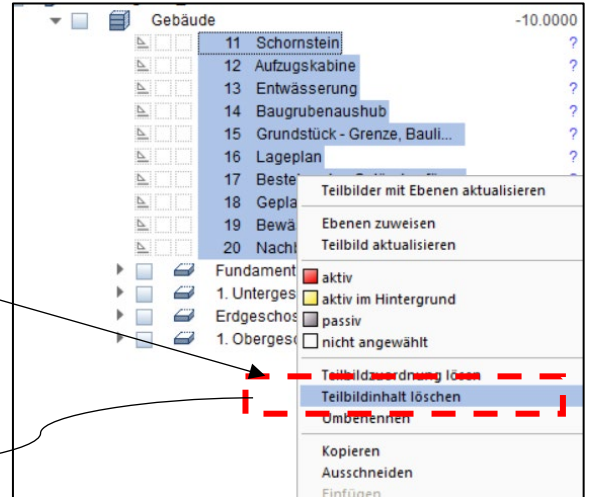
Gebäude -10.0000

11 Schornstein ?
12 Aufzugskabine ?
13 Entwässerung ?
14 Baugrubenaushub ?
15 Grundstück - Grenze, Bauli... ?
16 Lageplan ?
17 Beste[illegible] ?
18 Gepla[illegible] ?
19 Bewä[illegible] ?
20 Nachb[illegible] ?
Fundament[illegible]
1. Unterges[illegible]
Erdgeschos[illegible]
1. Obergesc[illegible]

Teilbilder mit Ebenen aktualisieren
Ebenen zuweisen
Teilbild aktualisieren
aktiv
aktiv im Hintergrund
passiv
nicht angewählt
Teilbildzuordnung lösen
Teilbildinhalt löschen
Umbenennen
Kopieren
Ausschneiden
Einfügen